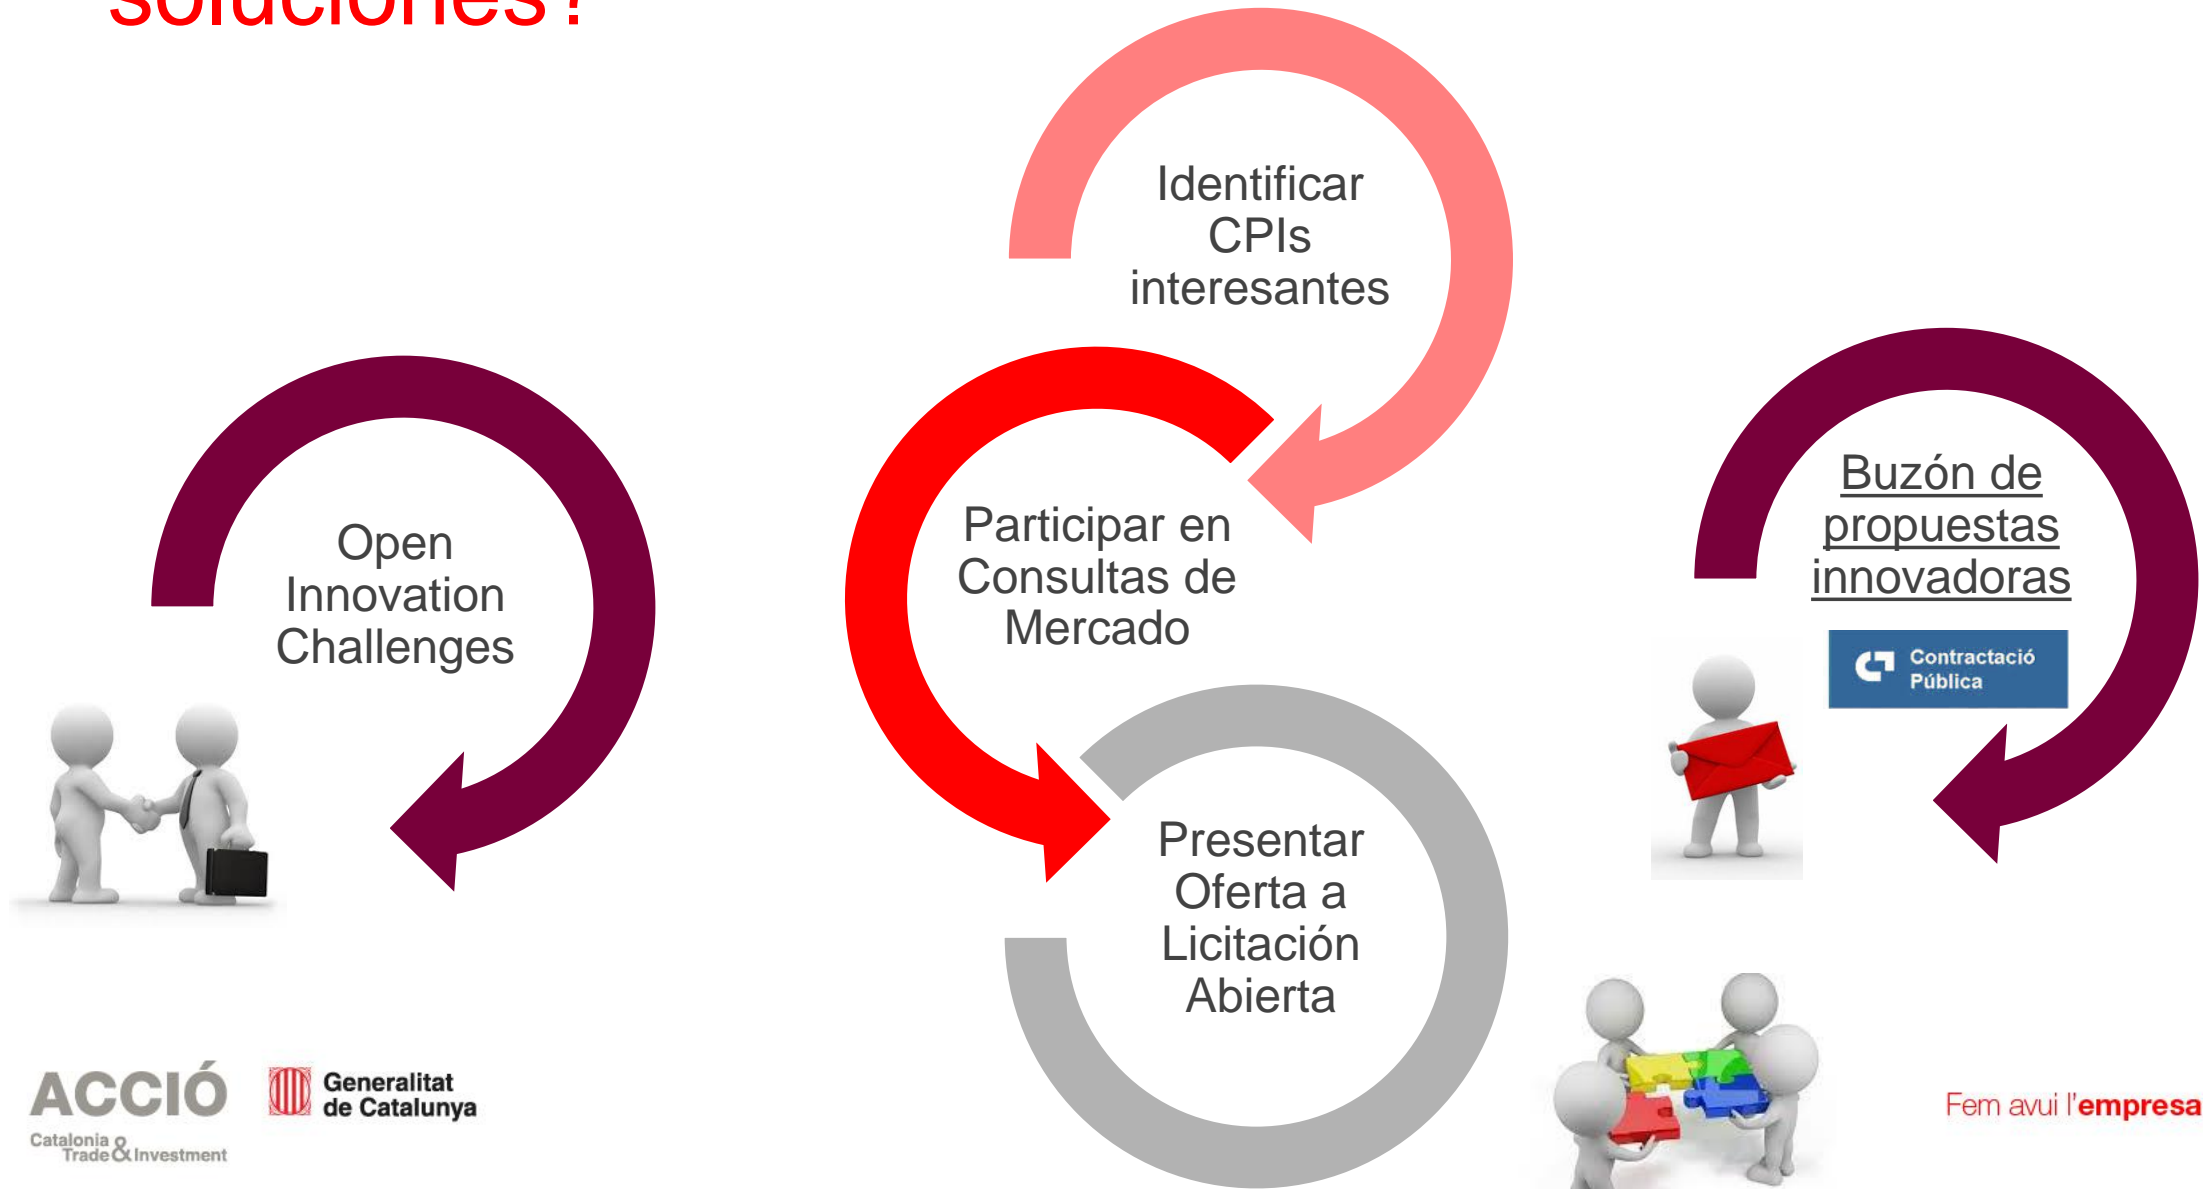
soluciones?

Identificar CPIs interesantes

Open Innovation Challenges

Participar en Consultas de Mercado

Buzón de propuestas innovadoras

Contractació Pública

Presentar Oferta a Licitación Abierta

ACCIÓ
Catalonia Trade & Investment

Generalitat de Catalunya

Fem avui l'empresa